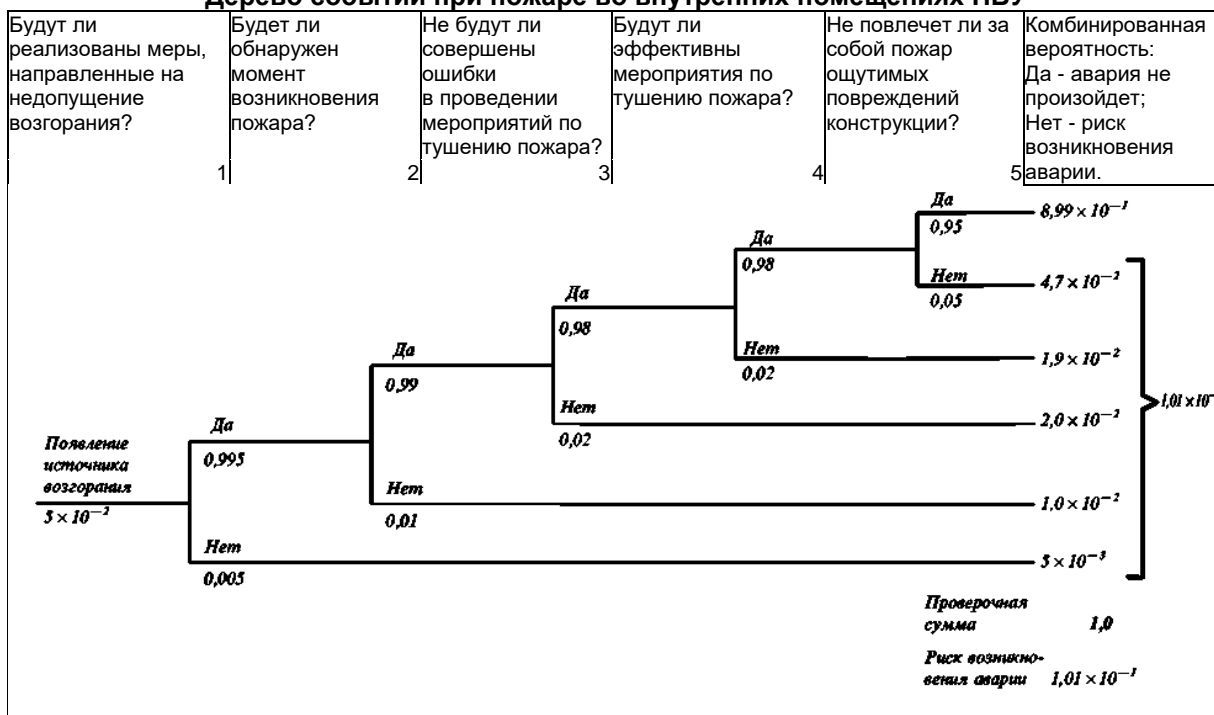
Дерево событий при пожаре во внутренних помещениях ПБУ

| Будут ли реализованы меры, направленные на недопущение возгорания? 1 | Будет ли обнаружен момент возникновения пожара? 2 | Не будут ли совершены ошибки в проведении мероприятий по тушению пожара? 3 | Будут ли эффективны мероприятия по тушению пожара? 4 | Не повлечет ли за собой пожар ощутимых повреждений конструкции? 5 | Комбинированная вероятность: Да - авария не произойдет; Нет - риск возникновения аварии. |
|---|---|---|---|---|---|

Появление источника возгорания
$5 \times 10^{-2}$

Да
0,995

Нет
0,005

Да
0,99

Нет
0,01

Да
0,98

Нет
0,02

Да
0,98

Нет
0,02

Да
0,95

Нет
0,05

$8,99 \times 10^{-1}$
$4,7 \times 10^{-2}$
$1,9 \times 10^{-2}$
$2,0 \times 10^{-2}$
$1,0 \times 10^{-2}$
$5 \times 10^{-3}$

$1,01 \times 10^{-1}$

Проверочная сумма 1,0

Риск возникновения аварии $1,01 \times 10^{-1}$